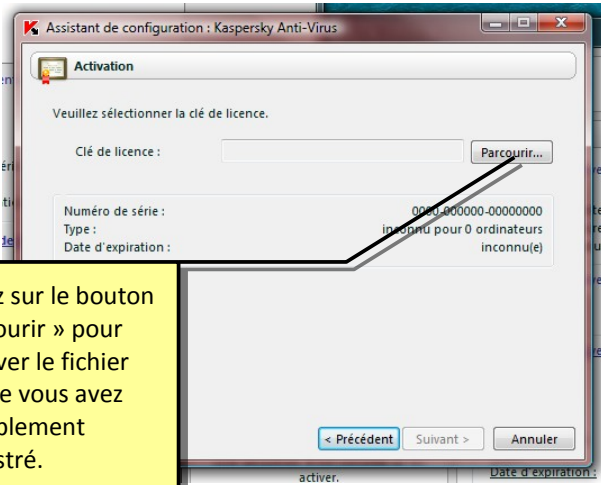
Assistant de configuration : Kaspersky Anti-Virus

Activation

Veuillez sélectionner la clé de licence.

Clé de licence :

Parcourir...

Numéro de série :
0000-000000-00000000

Type :
inconnu pour 0 ordinateurs

Date d'expiration :
inconnu(e)

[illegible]z sur le bouton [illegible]ourir » pour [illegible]ver le fichier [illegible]e vous avez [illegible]blement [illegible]stré.

< Précédent

Suivant >

Annuler

activer.

Date d'expiration :